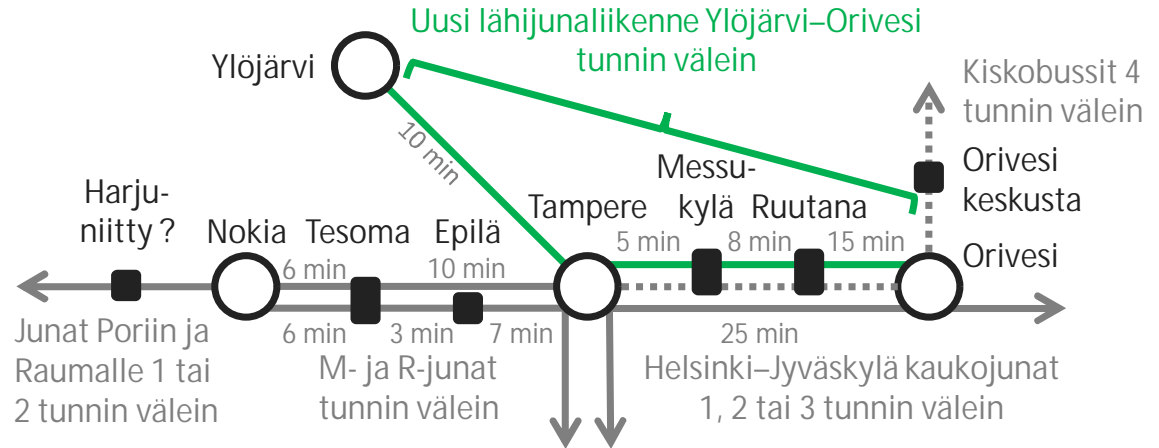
Uusi lähijunaliikenne Ylöjärvi–Orivesi tunnin välein

Ylöjärvi

Kiskobussit 4 tunnin välein

10 min

Orivesi keskusta

Messukylä

Ruutana

Harjuniitty ?

Nokia

Tesoma

Epilä

Tampere

5 min

8 min

15 min

Orivesi

6 min

10 min

6 min

3 min

7 min

25 min

Junat Poriin ja Raumalle 1 tai 2 tunnin välein

M- ja R-junat tunnin välein

Helsinki–Jyväskylä kaukojunat 1, 2 tai 3 tunnin välein